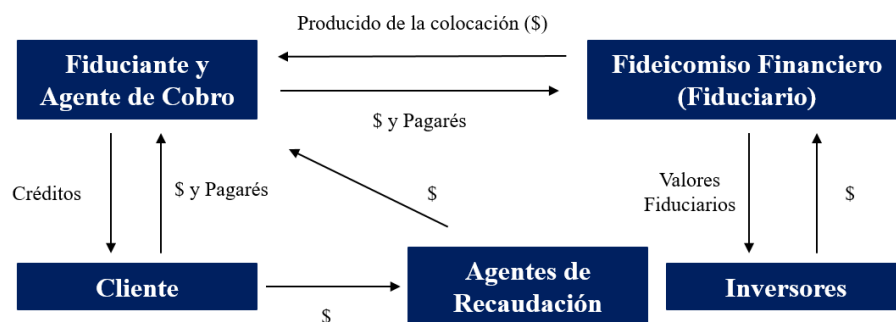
Producido de la colocación ($)

Fiduciante y Agente de Cobro

Fideicomiso Financiero (Fiduciario)

$ y Pagarés

Créditos

$ y Pagarés

$

Valores Fiduciarios

$

Cliente

Agentes de Recaudación

Inversores

$